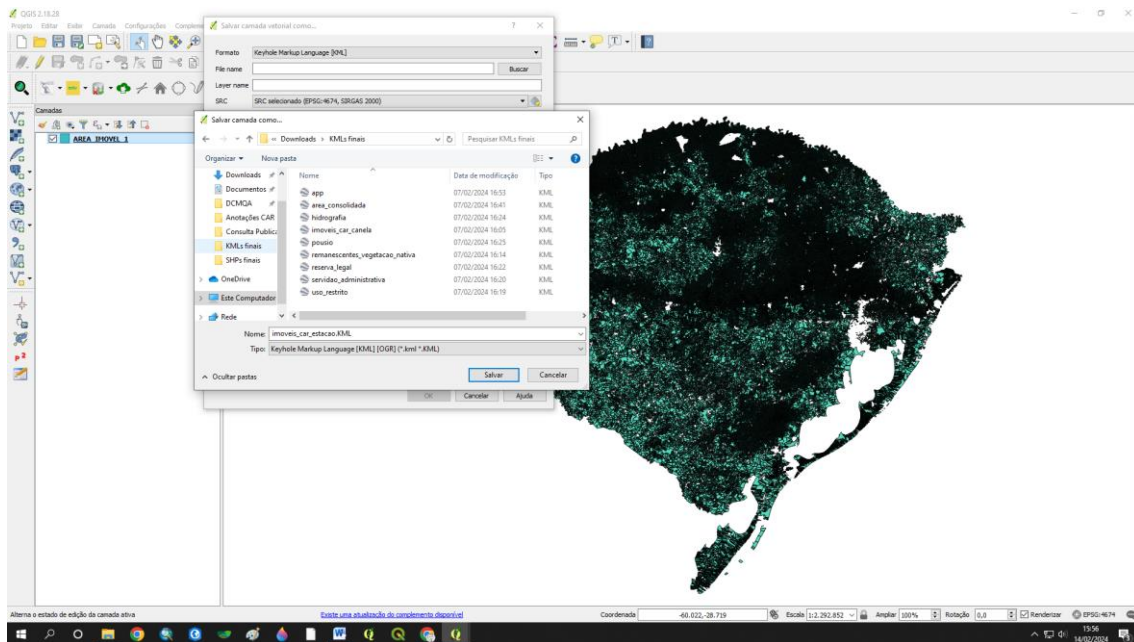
QGIS 2.18.28
Projeto Editar Exibir Camada Configurações Complementos

Salvar camada vetorial como...

Formato Keyhole Markup Language [KML]
File name Buscar
Layer name
SRC SRC selecionado (EPSG:4674, SIRGAS 2000)

Camadas
AREA_IMOVEL_1

Salvar camada como...
« Downloads › KMLs finais
Pesquisar KMLs finais
Organizar ▾ Nova pasta

Downloads
Documentos
DCMQA
Anotações CAR
Consulta Publica
KMLs finais
SHPs finais
OneDrive
Este Computador
Rede

| Nome | Data de modificação | Tipo |
|---|---|---|
| app | 07/02/2024 16:53 | KML |
| area_consolidada | 07/02/2024 16:41 | KML |
| hidrografia | 07/02/2024 16:24 | KML |
| imoveis_car_canela | 07/02/2024 16:05 | KML |
| pousio | 07/02/2024 16:25 | KML |
| remanescentes_vegetacao_nativa | 07/02/2024 16:14 | KML |
| reserva_legal | 07/02/2024 16:22 | KML |
| servidao_administrativa | 07/02/2024 16:20 | KML |
| uso_restrito | 07/02/2024 16:19 | KML |

Nome: imoveis_car_estacao.KML
Tipo: Keyhole Markup Language [KML] [OGR] (*.kml *.KML)

Ocultar pastas
Salvar Cancelar

OK Cancelar Ajuda

Alterna o estado de edição da camada ativa
Existe uma atualização do complemento disponível
Coordenada -60.022,-28.719 Escala 1:2.292.852 Ampliar 100% Rotação 0,0 Renderizar EPSG:4674

15:56
14/02/2024